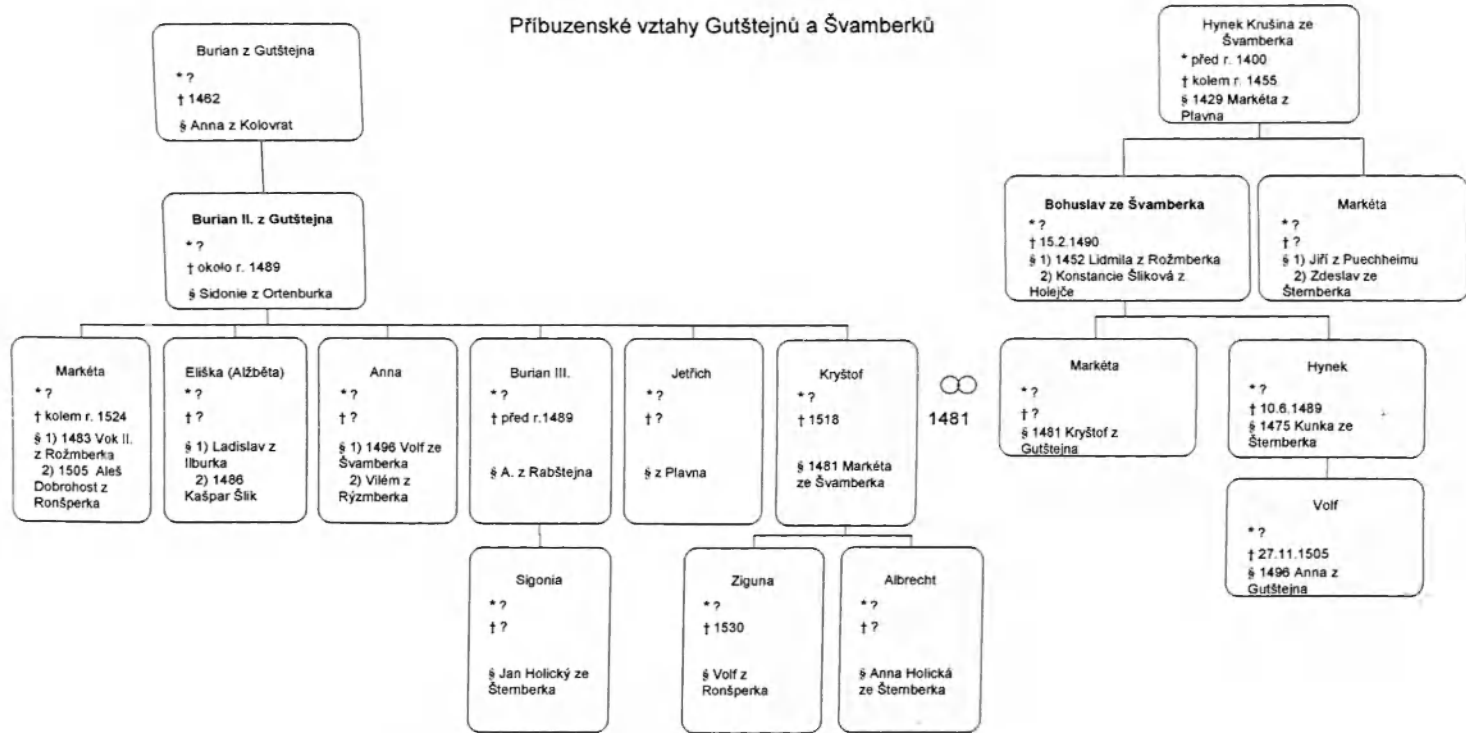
Příbuzenské vztahy Gutštejnů a Švamberků

Burian z Gutštejna
* ?
† 1462
§ Anna z Kolovrat

Burian II. z Gutštejna
* ?
† okolo r. 1489
§ Sidonie z Ortenburka

Markéta
* ?
† kolem r. 1524
§ 1) 1483 Vok II. z Rožmberka
2) 1505 Aleš Dobrohost z Ronšperka

Eliška (Alžběta)
* ?
† ?
§ 1) Ladislav z Ilburka
2) 1486 Kašpar Šlik

Anna
* ?
† ?
§ 1) 1496 Volf ze Švamberka
2) Vilém z Rýzmberka

Burian III.
* ?
† před r.1489
§ A. z Rabštejna

Jetřich
* ?
† ?
§ z Plavna

Kryštof
* ?
† 1518
§ 1481 Markéta ze Švamberka

1481

Sigonia
* ?
† ?
§ Jan Holický ze Šternberka

Ziguna
* ?
† 1530
§ Volf z Ronšperka

Albrecht
* ?
† ?
§ Anna Holická ze Šternberka

Hynek Krušina ze Švamberka
* před r. 1400
† kolem r. 1455
§ 1429 Markéta z Plavna

Bohuslav ze Švamberka
* ?
† 15.2.1490
§ 1) 1452 Lidmila z Rožmberka
2) Konstancie Šliková z Holejče

Markéta
* ?
† ?
§ 1) Jiří z Puechheimu
2) Zdeslav ze Šternberka

Markéta
* ?
† ?
§ 1481 Kryštof z Gutštejna

Hynek
* ?
† 10.6.1489
§ 1475 Kunka ze Šternberka

Volf
* ?
† 27.11.1505
§ 1496 Anna z Gutštejna